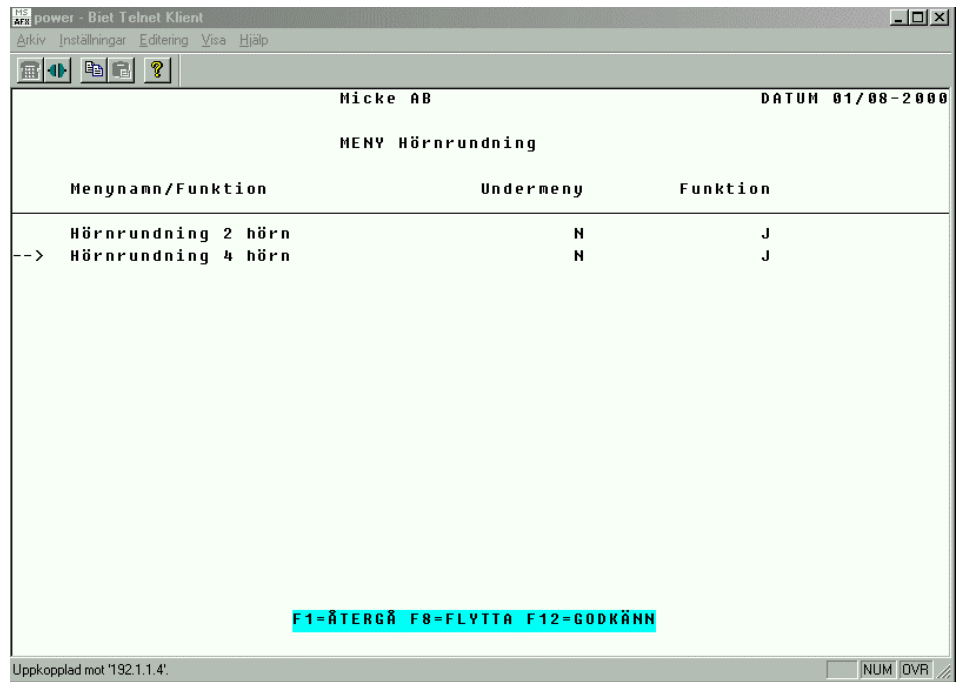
MS AFX power - Biet Telnet Klient

Arkiv Inställningar Editering Visa Hjälp

Micke AB DATUM 01/08-2000

MENY Hörnrundning

| Menynamn/Funktion | Undermeny | Funktion |
|---|---|---|
| Hörnrundning 2 hörn | N | J |
| --> Hörnrundning 4 hörn | N | J |

F1=ÅTERGÅ F8=FLYTTA F12=GODKÄNN

Uppkopplad mot '192.1.1.4'.

NUM OVR